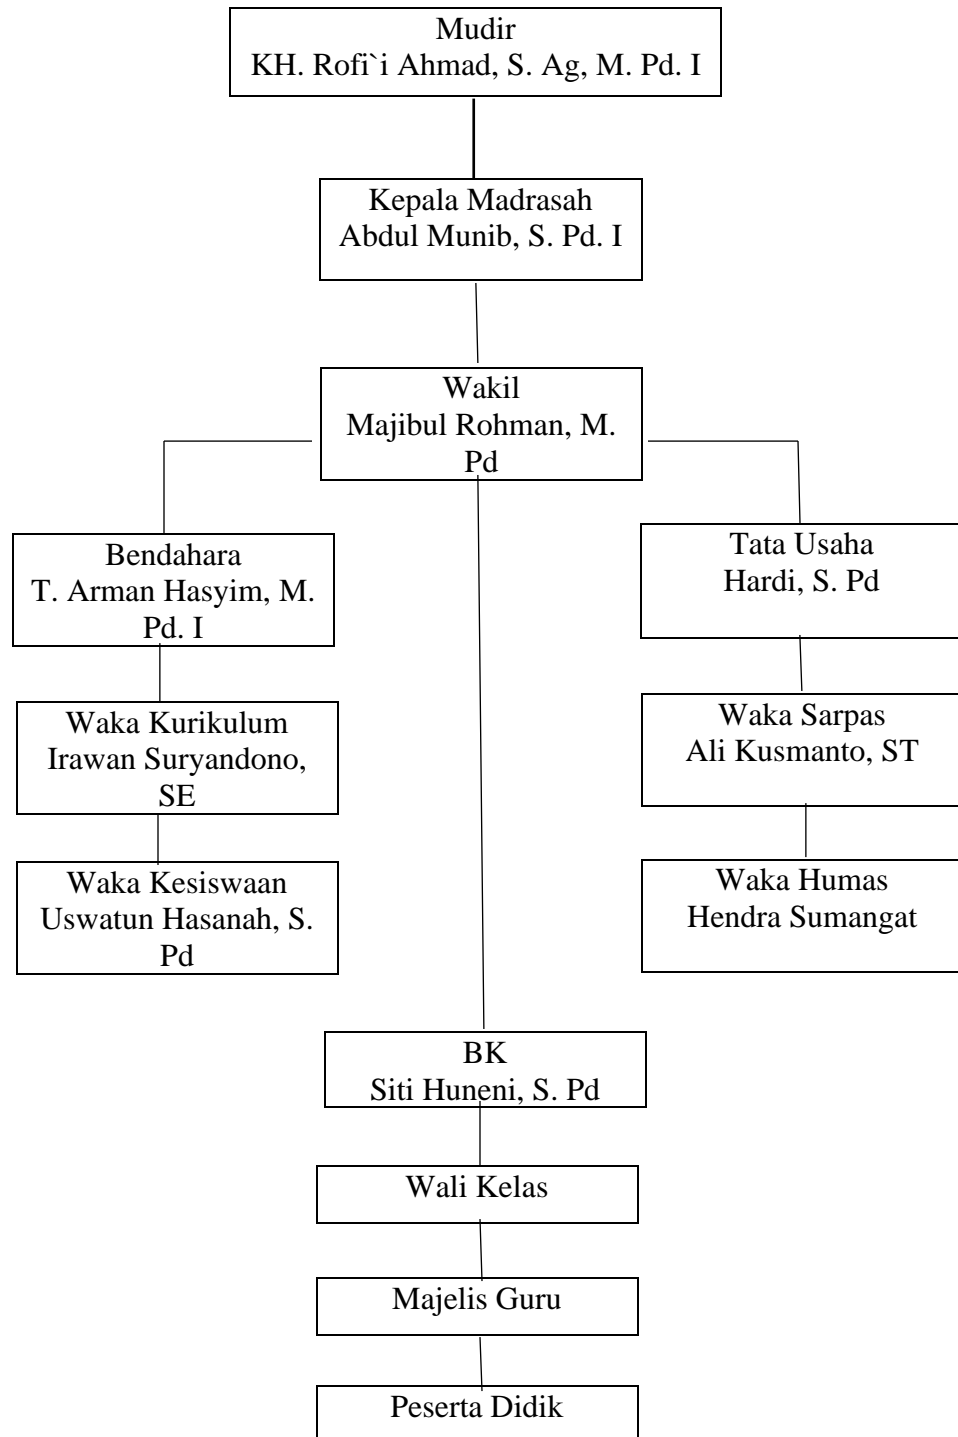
Mudir
KH. Rofi`i Ahmad, S. Ag, M. Pd. I

Kepala Madrasah
Abdul Munib, S. Pd. I

Wakil
Majibul Rohman, M. Pd

Bendahara
T. Arman Hasyim, M. Pd. I

Waka Kurikulum
Irawan Suryandono, SE

Waka Kesiswaan
Uswatun Hasanah, S. Pd

Tata Usaha
Hardi, S. Pd

Waka Sarpas
Ali Kusmanto, ST

Waka Humas
Hendra Sumangat

BK
Siti Huneni, S. Pd

Wali Kelas

Majelis Guru

Peserta Didik